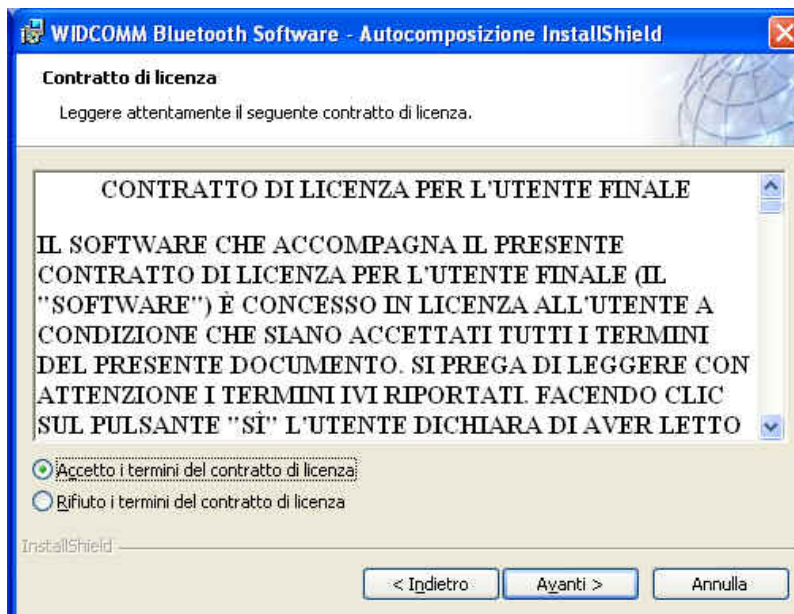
WIDCOMM Bluetooth Software - Autocomposizione InstallShield

Contratto di licenza

Leggere attentamente il seguente contratto di licenza.

CONTRATTO DI LICENZA PER L'UTENTE FINALE

IL SOFTWARE CHE ACCOMPAGNA IL PRESENTE CONTRATTO DI LICENZA PER L'UTENTE FINALE (IL "SOFTWARE") È CONCESSO IN LICENZA ALL'UTENTE A CONDIZIONE CHE SIANO ACCETTATI TUTTI I TERMINI DEL PRESENTE DOCUMENTO. SI PREGA DI LEGGERE CON ATTENZIONE I TERMINI IVI RIPORTATI. FACENDO CLIC SUL PULSANTE "SÌ" L'UTENTE DICHIARA DI AVER LETTO

Accetto i termini del contratto di licenza

Rifiuto i termini del contratto di licenza

InstallShield

< Indietro

Avanti >

Annulla